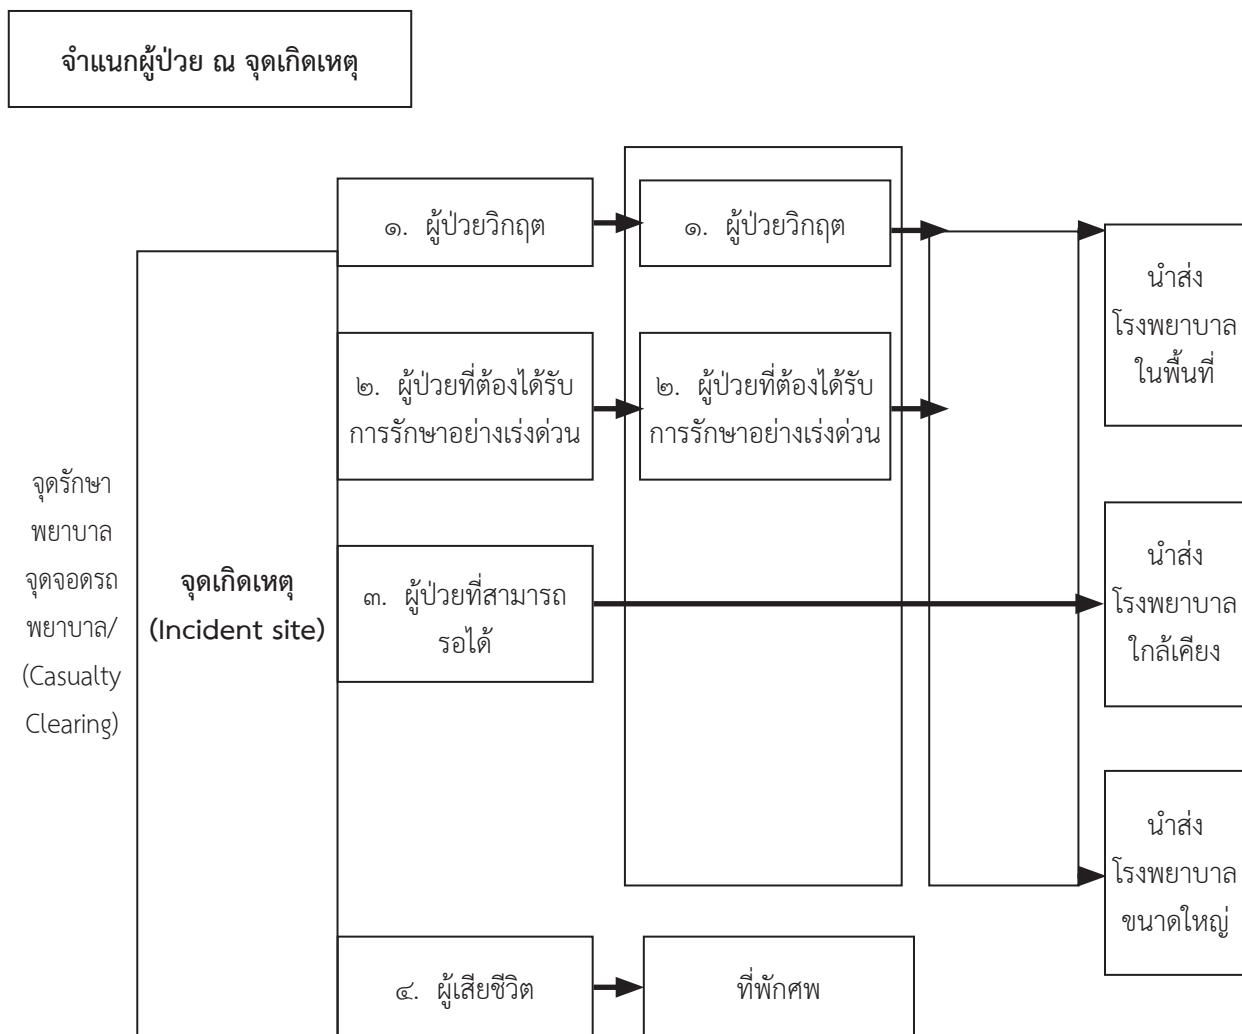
จำแนกผู้ป่วย ณ จุดเกิดเหตุ

จุดรักษาพยาบาล จุดจอดรถพยาบาล/ (Casualty Clearing)

จุดเกิดเหตุ (Incident site)

๑. ผู้ป่วยวิกฤต

๒. ผู้ป่วยที่ต้องได้รับการรักษาอย่างเร่งด่วน

๓. ผู้ป่วยที่สามารถรอได้

๔. ผู้เสียชีวิต

๑. ผู้ป่วยวิกฤต

๒. ผู้ป่วยที่ต้องได้รับการรักษาอย่างเร่งด่วน

ที่พักศพ

นำส่งโรงพยาบาลในพื้นที่

นำส่งโรงพยาบาลใกล้เคียง

นำส่งโรงพยาบาลขนาดใหญ่